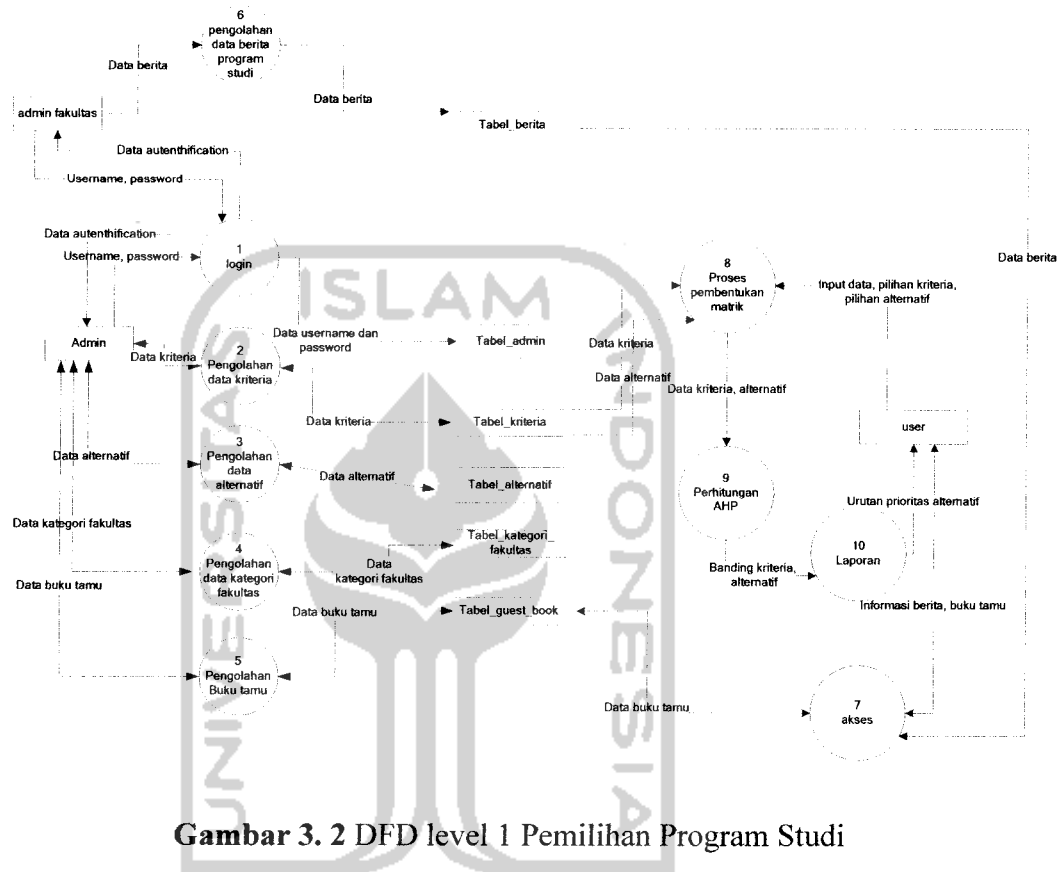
6
pengolahan data berita program studi

Data berita

admin fakultas

Data berita

Tabel_berita

Data autenthification

Username, password

Data autenthification

Username, password

1
login

Data berita

8
Proses pembentukan matrik

Input data, pilihan kriteria, pilihan alternatif

Admin

Data kriteria

2
Pengolahan data kriteria

Data username dan password

Tabel_admin

Data kriteria

Data alternatif

Data kriteria, alternatif

Data kriteria

Tabel_kriteria

user

Data alternatif

3
Pengolahan data alternatif

Data alternatif

Tabel_alternatif

9
Perhitungan AHP

Urutan prioritas alternatif

Data kategori fakultas

Tabel_kategori_fakultas

4
Pengolahan data kategori fakultas

Data kategori fakultas

Data buku tamu

Banding kriteria, alternatif

10
Laporan

Data buku tamu

Tabel_guest_book

Informasi berita, buku tamu

5
Pengolahan Buku tamu

Data buku tamu

7
akses

ISLAM

INDONESIA

Gambar 3. 2 DFD level 1 Pemilihan Program Studi